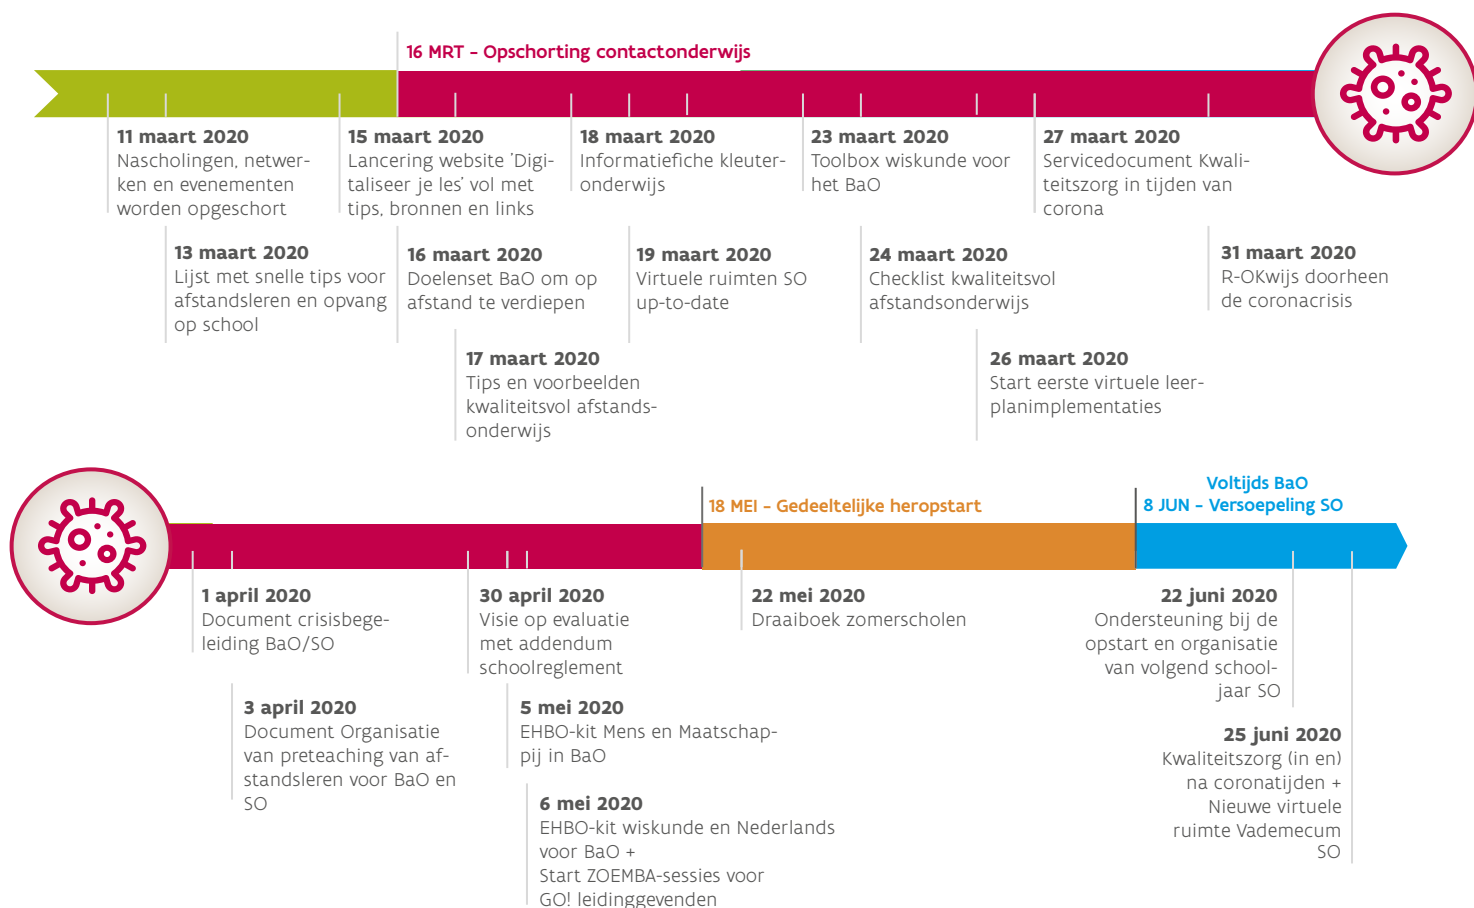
16 MRT – Opschorting contactonderwijs

11 maart 2020
Nascholingen, netwerken en evenementen worden opgeschort

15 maart 2020
Lancering website 'Digitaliseer je les' vol met tips, bronnen en links

18 maart 2020
Informatiefiche kleuteronderwijs

23 maart 2020
Toolbox wiskunde voor het BaO

27 maart 2020
Servicedocument Kwaliteitszorg in tijden van corona

13 maart 2020
Lijst met snelle tips voor afstandsleren en opvang op school

16 maart 2020
Doelenset BaO om op afstand te verdiepen

19 maart 2020
Virtuele ruimten SO up-to-date

24 maart 2020
Checklist kwaliteitsvol afstandsonderwijs

31 maart 2020
R-OKwijs doorheen de coronacrisis

17 maart 2020
Tips en voorbeelden kwaliteitsvol afstandsonderwijs

26 maart 2020
Start eerste virtuele leerplanimplementaties

18 MEI – Gedeeltelijke heropstart

Voltijds BaO
8 JUN – Versoepeling SO

1 april 2020
Document crisisbegeleiding BaO/SO

30 april 2020
Visie op evaluatie met addendum schoolreglement

22 mei 2020
Draaiboek zomerscholen

22 juni 2020
Ondersteuning bij de opstart en organisatie van volgend schooljaar SO

3 april 2020
Document Organisatie van preteaching van afstandsleren voor BaO en SO

5 mei 2020
EHBO-kit Mens en Maatschappij in BaO

25 juni 2020
Kwaliteitszorg (in en) na coronatijden + Nieuwe virtuele ruimte Vademecum SO

6 mei 2020
EHBO-kit wiskunde en Nederlands voor BaO +
Start ZOEMBA-sessies voor GO! leidinggevenden